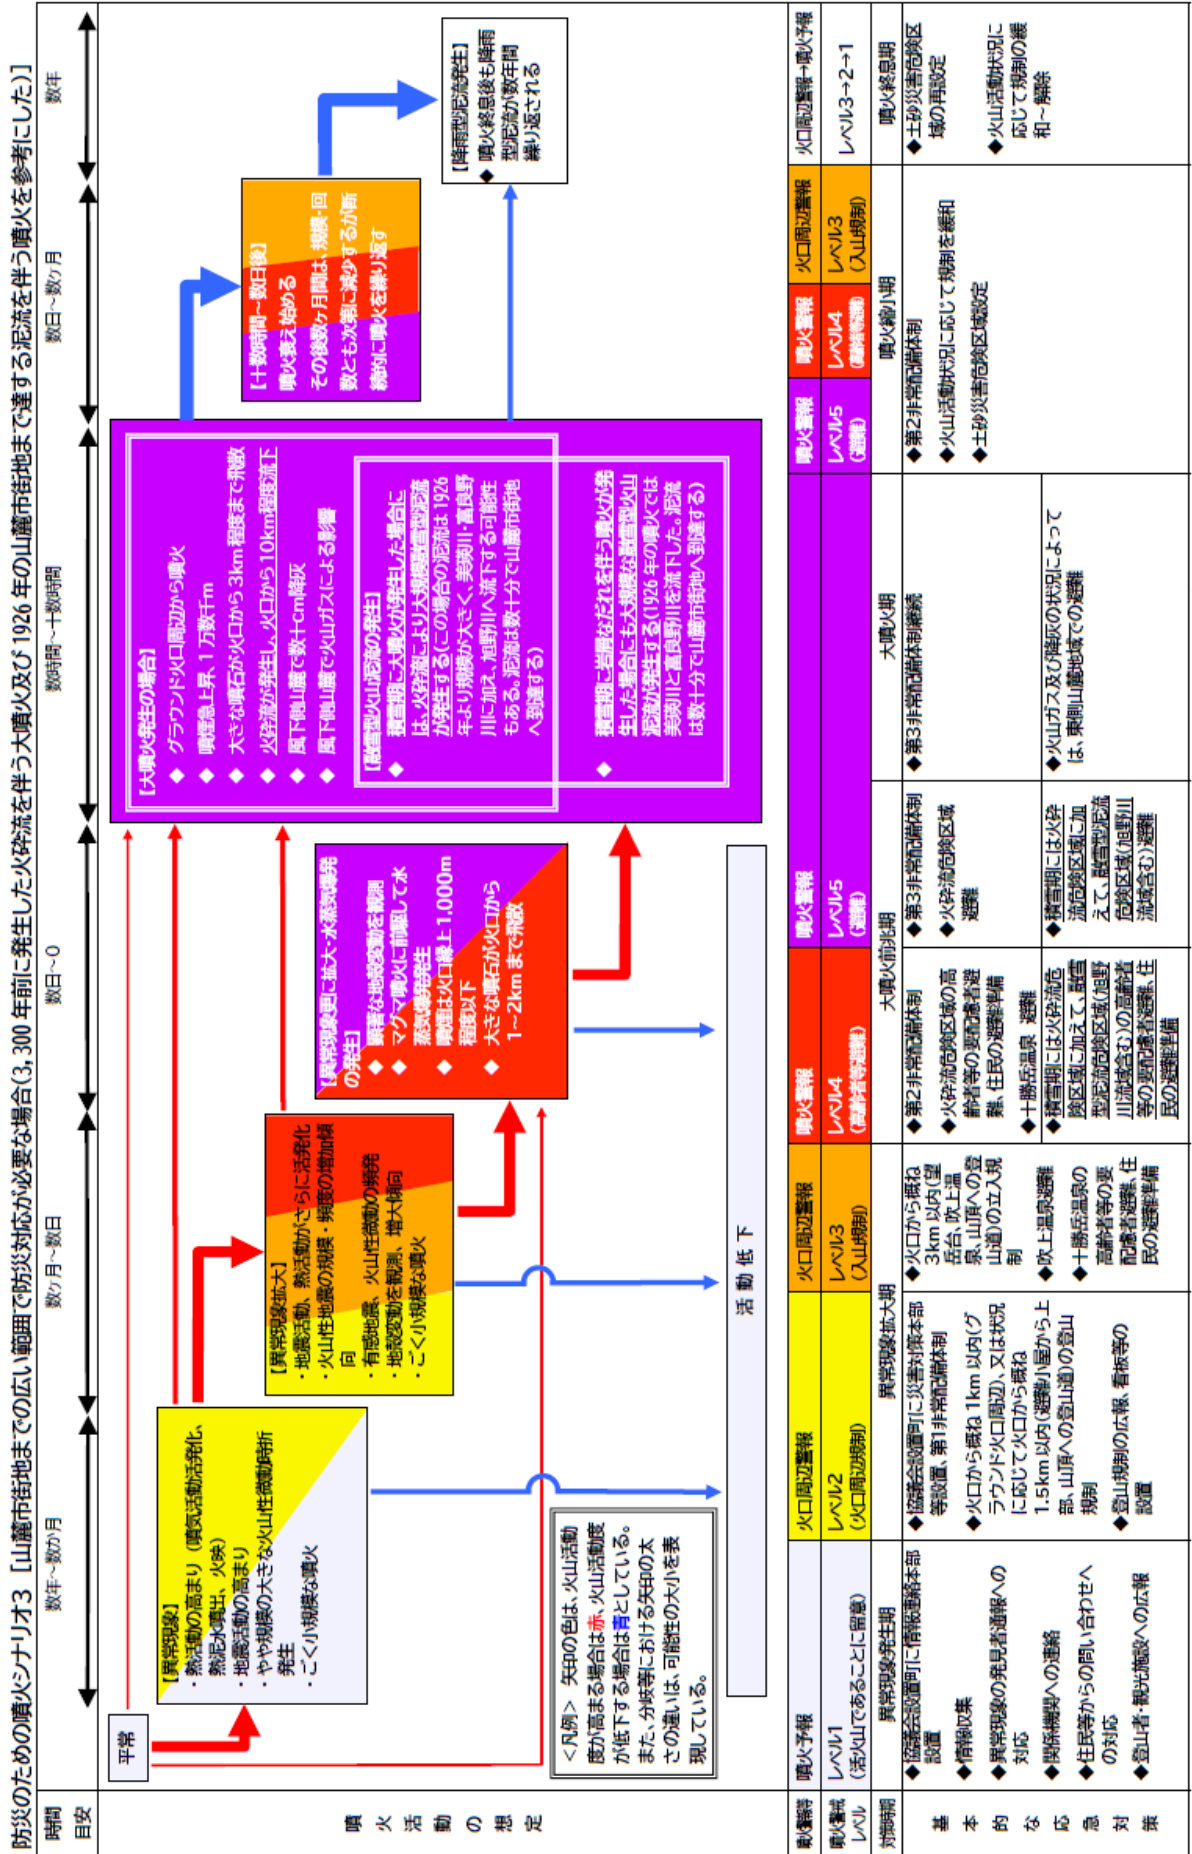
防災のための噴火シナリオ3【山麓市街地までの広い範囲で防災対応が必要な場合(3,300年前に発生した火砕流を伴う大噴火及び1926年の山麓市街地まで達する泥流を伴う噴火を参考にした)】

時間目安

数年~数ヶ月

数ヶ月~数日

数日~0

数時間~十数時間

数日~数ヶ月

数年

噴火活動の想定

平常

【異常現象】
・熱活動の高まり(噴気活動活発化、熱泥水噴出、火映)
・地震活動の高まり
・やや規模の大きな火山性微動発生
・ごく小規模な噴火

【異常現象拡大】
・地震活動、熱活動がさらに活発化
・火山性地震の規模・頻度の増加傾向
・有感地震、火山性微動の頻発
・地殻変動を観測、増大傾向
・ごく小規模な噴火

【異常現象更に拡大・水蒸気爆発の発生】
◆顕著な地殻変動を観測
◆マグマ噴火に前駆して水蒸気爆発発生
◆噴煙は火口縁上1,000m程度以下
◆大きな噴石が火口から1~2kmまで飛散

【大噴火発生の場合】
◆グラウンド火口周辺から噴火
◆噴煙急上昇、1万数千m
◆大きな噴石が火口から3km程度まで飛散
◆火砕流が発生し、火口から10km程度流下
◆風下側山麓で数十cm降灰
◆風下側山麓で火山ガスによる影響

【融雪型火山泥流の発生】
◆積雪期に大噴火が発生した場合には、火砕流により大規模融雪型泥流が発生する(この場合の泥流は1926年より規模が大きく、美瑛川・富良野川に加え、旭野川へ流下する可能性もある。泥流は数十分で山麓市街地へ到達する)
◆積雪期に岩屑なだれを伴う噴火が発生した場合にも大規模な融雪型火山泥流が発生する(1926年の噴火では美瑛川と富良野川を流下した。泥流は数十分で山麓市街地へ到達する)

【十数時間~数日後】
噴火衰え始める
その後数ヶ月間は、規模・回数ともに次第に減少するが断続的に噴火を繰り返す

【降雨型泥流発生】
◆噴火終息後も降雨型泥流が数年間繰り返される

<凡例> 矢印の色は、火山活動度が高まる場合は赤、火山活動度が低下する場合は青としている。また、分岐等における矢印の大小を表現している。

活動低下

警報・予報等
噴火予報 | 火口周辺警報 | 火口周辺警報 | 噴火警報 | 噴火警報 | 噴火警報 | 噴火警報 | 火口周辺警報 | 火口周辺警報→噴火予報

噴火警戒レベル
レベル1(活火山であることに留意) | レベル2(火口周辺規制) | レベル3(入山規制) | レベル4(高齢者等避難) | レベル5(避難) | レベル5(避難) | レベル4(高齢者等避難) | レベル3(入山規制) | レベル3→2→1

対策時期
異常現象発生期 | 異常現象拡大期 | 大噴火前兆期 | 大噴火期 | 噴火縮小期 | 噴火終息期

基本的な応急対策
◆協議会設置前に情報連絡本部設置
◆情報収集
◆異常現象の発見者通報への対応
◆関係機関への連絡
◆住民等からの問い合わせへの対応
◆登山者・観光施設への広報

◆協議会設置前に災害対策本部等設置、第1非常配備体制
◆火口から概ね1km以内(グラウンド火口周辺)、又は状況に応じて火口から概ね1.5km以内(避難小屋から上部、山頂への登山道)の登山規制
◆登山規制の広報、看板等の設置

◆火口から概ね3km以内(望岳台、吹上温泉、山頂への登山道)の立入規制
◆吹上温泉避難
◆十勝岳温泉の要配慮者避難、住民の避難準備

◆第2非常配備体制
◆火砕流危険区域の高齢者等の要配慮者避難、住民の避難準備
◆十勝岳温泉 避難
◆積雪期には火砕流危険区域に加えて、融雪型泥流危険区域(旭野川流域含む)の高齢者等の要配慮者避難、住民の避難準備

◆第3非常配備体制
◆火砕流危険区域避難
◆積雪期には火砕流危険区域に加えて、融雪型泥流危険区域(旭野川流域含む)避難

◆第3非常配備体制継続
◆火山ガス及び降灰の状況によっては、東側山麓地域での避難

◆第2非常配備体制
◆火山活動状況に応じて規制を緩和
◆土砂災害危険区域設定

◆土砂災害危険区域の再設定
◆火山活動状況に応じて規制の緩和~解除